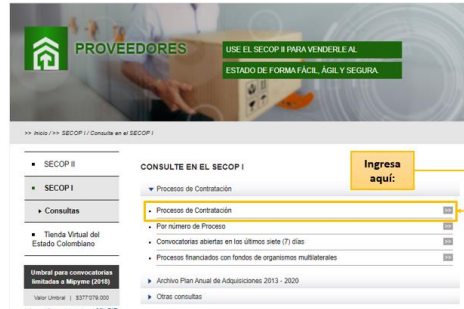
PROVEEDORES

USE EL SECOP II PARA VENDERLE AL ESTADO DE FORMA FÁCIL, ÁGIL Y SEGURA.

>> Inicio / >> SECOP I / Consulte en el SECOP I

SECOP II

SECOP I

Consultas

Tienda Virtual del Estado Colombiano

Umbral para convocatorias limitadas a Mipyme (2018)

Valor Umbral | $377'079.000

CONSULTE EN EL SECOP I

Ingresa aquí:

Procesos de Contratación

Procesos de Contratación

Por número de Proceso

Convocatorias abiertas en los últimos siete (7) días

Procesos financiados con fondos de organismos multilaterales

Archivo Plan Anual de Adquisiciones 2013 - 2020

Otras consultas